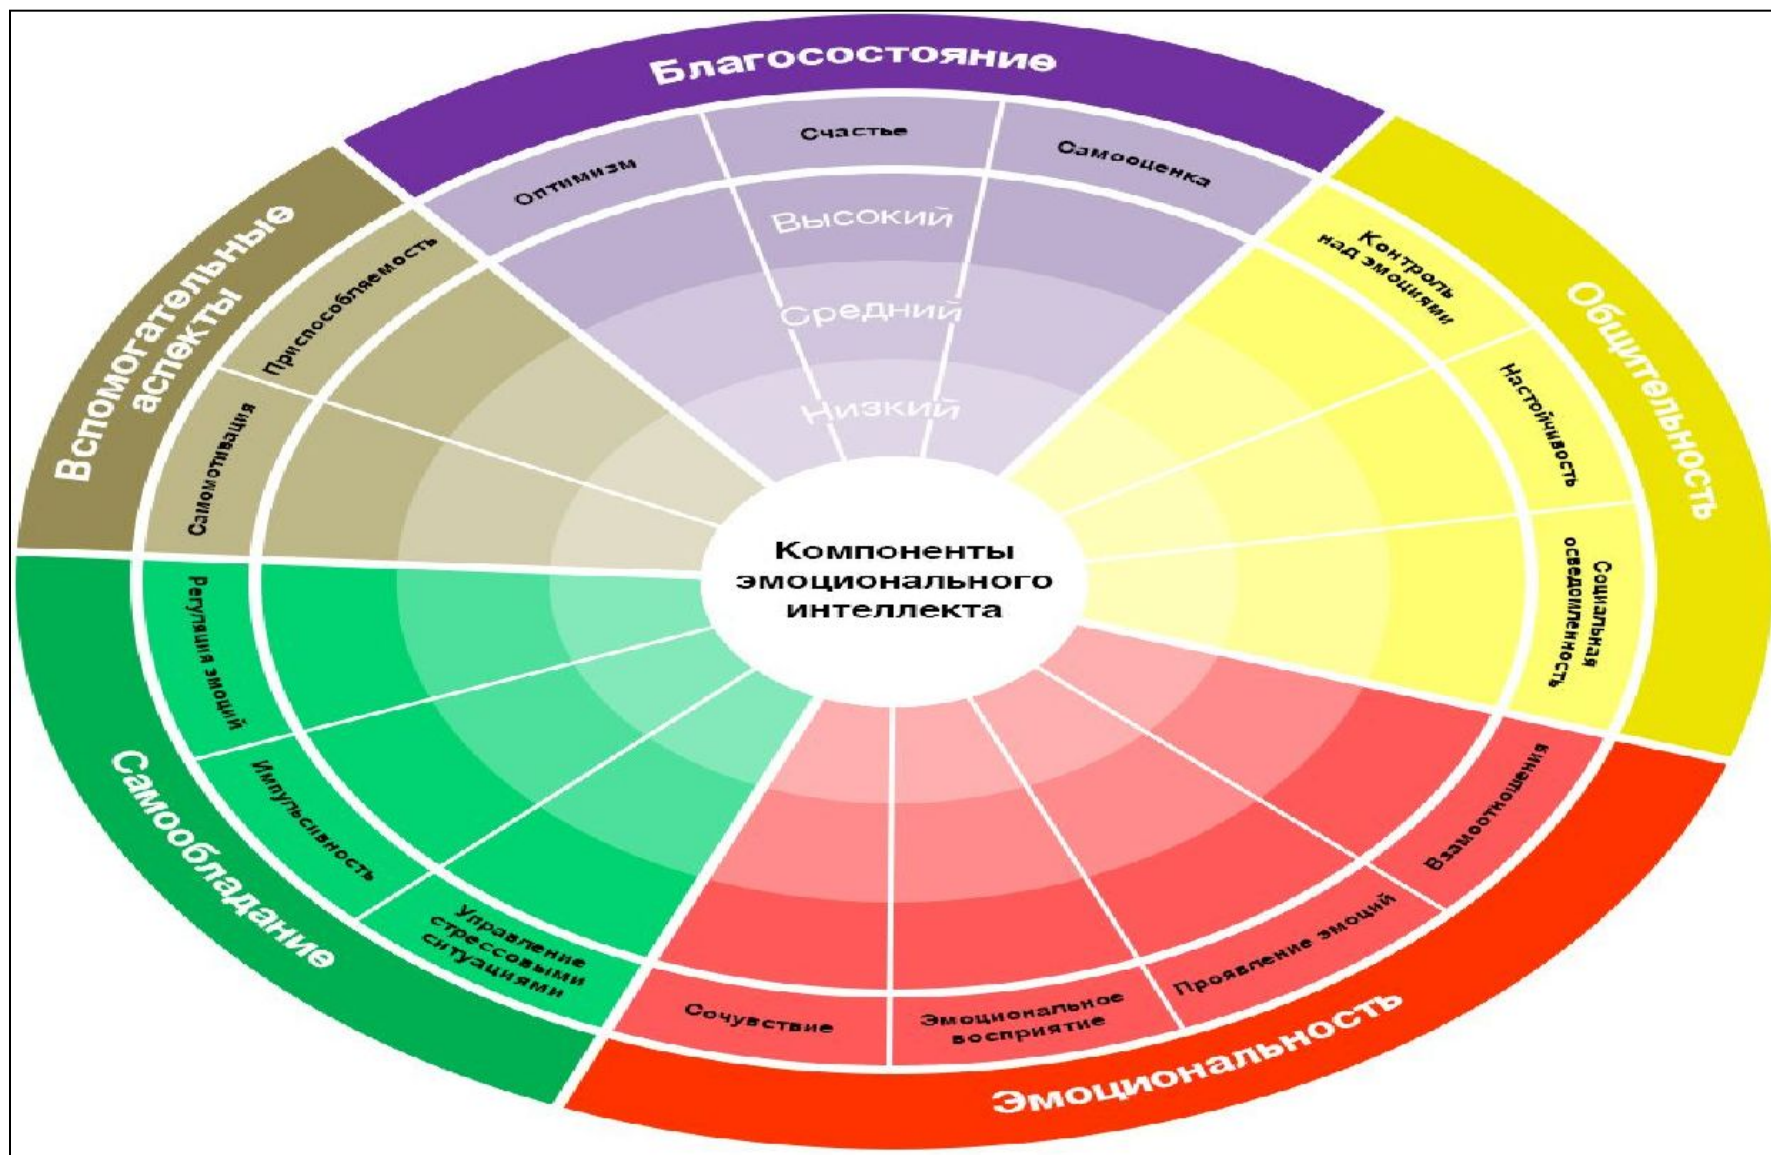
Благосостояние

Оптимизм

Счастье

Самооценка

Высокий

Средний

Низкий

Общительность

Контроль над эмоциями

Настойчивость

Социальная осведомленность

Эмоциональность

Взаимоотношения

Проявление эмоций

Эмоциональное восприятие

Сочувствие

Самообладание

Управление стрессовыми ситуациями

Импульсивность

Регуляция эмоций

Вспомогательные аспекты

Самомотивация

Приспособляемость

Компоненты эмоционального интеллекта